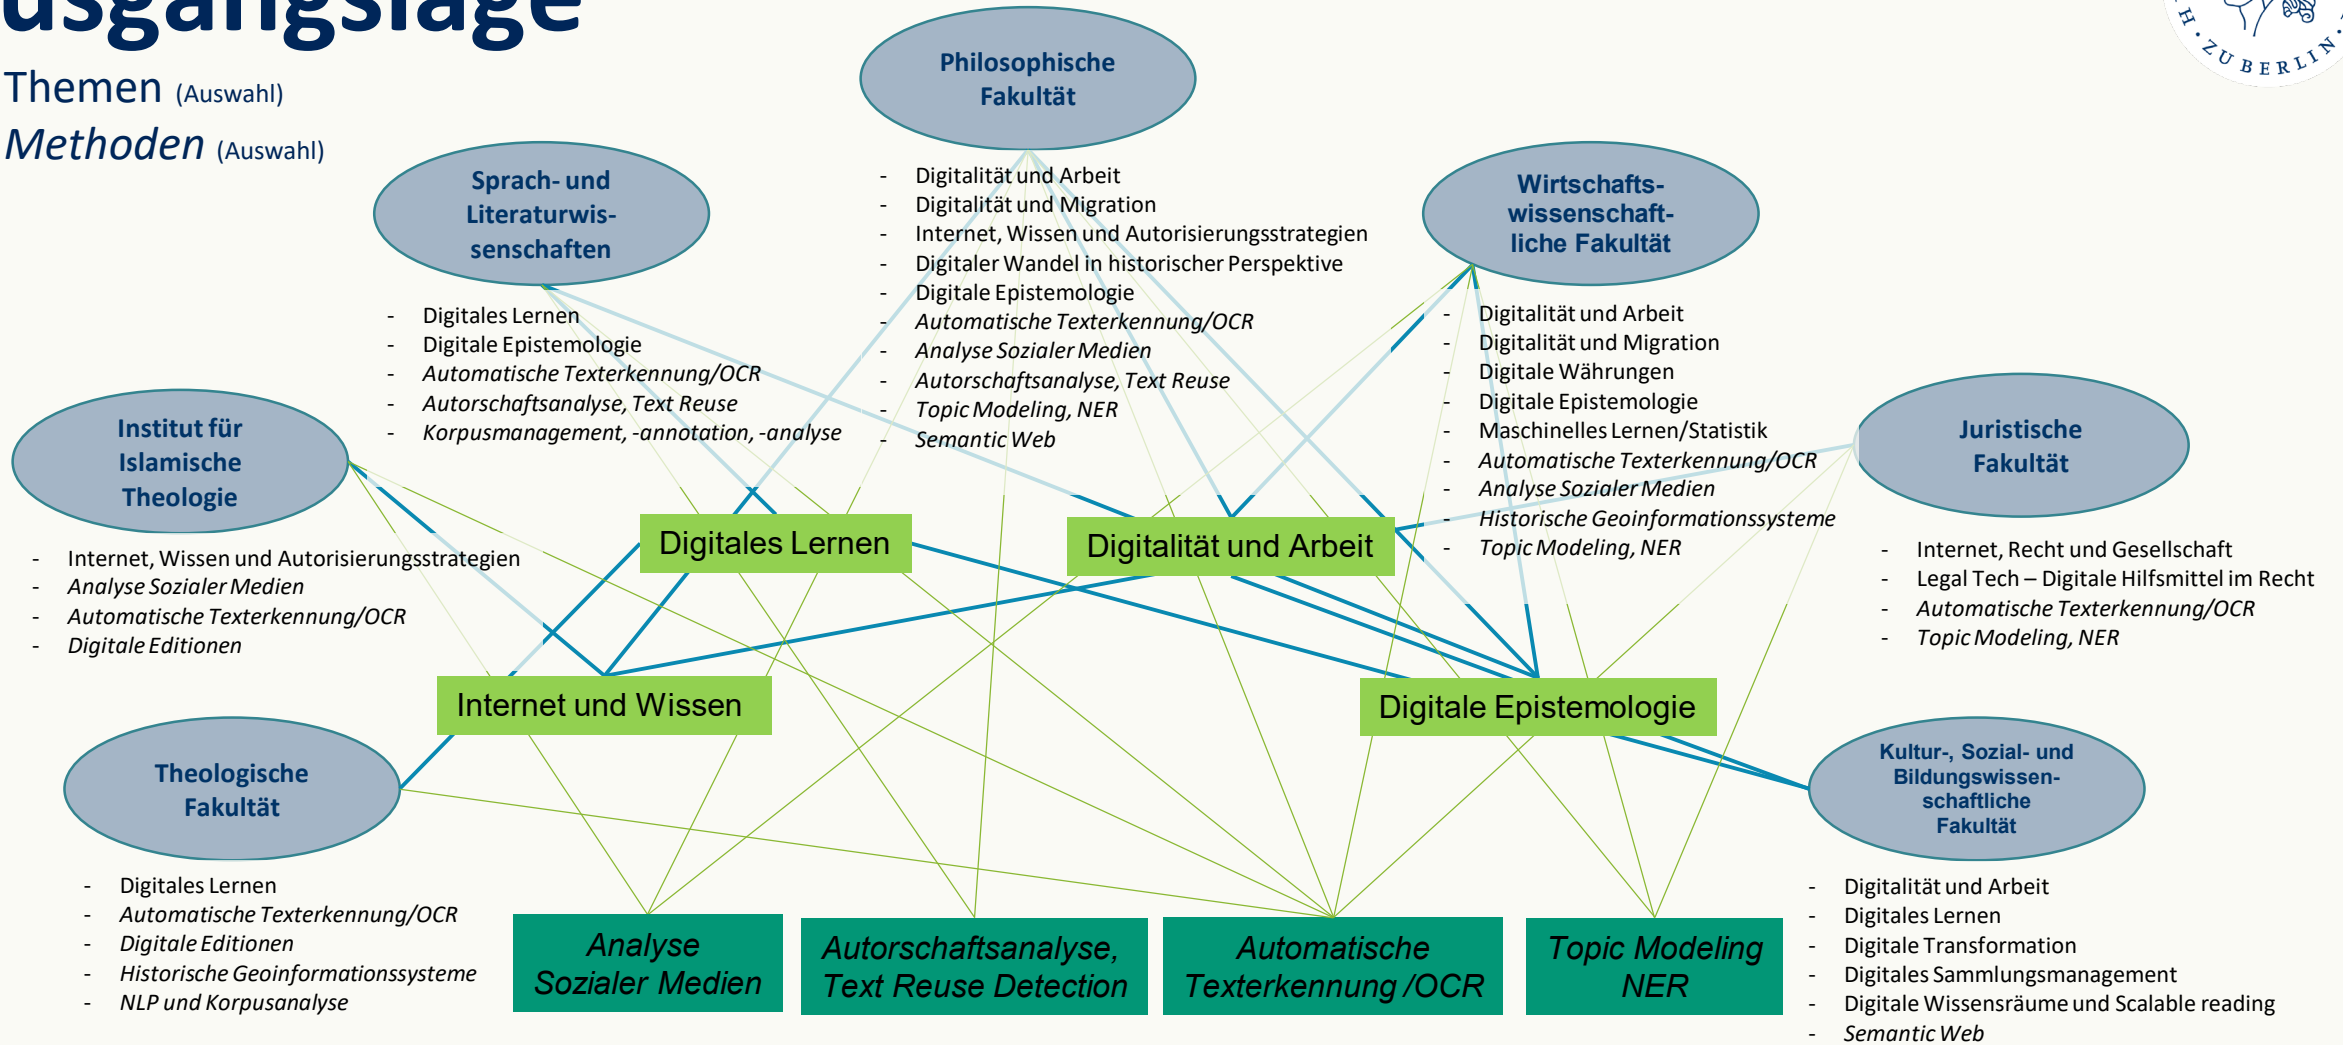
usgangslage

Themen (Auswahl)
Methoden (Auswahl)

Philosophische Fakultät

- Digitalität und Arbeit
- Digitalität und Migration
- Internet, Wissen und Autorisierungsstrategien
- Digitaler Wandel in historischer Perspektive
- Digitale Epistemologie
- Automatische Texterkennung/OCR
- Analyse Sozialer Medien
- Autorschaftsanalyse, Text Reuse
- Topic Modeling, NER
- Semantic Web

Sprach- und Literaturwissenschaften

- Digitales Lernen
- Digitale Epistemologie
- Automatische Texterkennung/OCR
- Autorschaftsanalyse, Text Reuse
- Korpusmanagement, -annotation, -analyse

Wirtschaftswissenschaftliche Fakultät

- Digitalität und Arbeit
- Digitalität und Migration
- Digitale Währungen
- Digitale Epistemologie
- Maschinelles Lernen/Statistik
- Automatische Texterkennung/OCR
- Analyse Sozialer Medien
- Historische Geoinformationssysteme
- Topic Modeling, NER

Institut für Islamische Theologie

- Internet, Wissen und Autorisierungsstrategien
- Analyse Sozialer Medien
- Automatische Texterkennung/OCR
- Digitale Editionen

Juristische Fakultät

- Internet, Recht und Gesellschaft
- Legal Tech – Digitale Hilfsmittel im Recht
- Automatische Texterkennung/OCR
- Topic Modeling, NER

Digitales Lernen
Digitalität und Arbeit
Internet und Wissen
Digitale Epistemologie

Theologische Fakultät

- Digitales Lernen
- Automatische Texterkennung/OCR
- Digitale Editionen
- Historische Geoinformationssysteme
- NLP und Korpusanalyse

Kultur-, Sozial- und Bildungswissenschaftliche Fakultät

- Digitalität und Arbeit
- Digitales Lernen
- Digitale Transformation
- Digitales Sammlungsmanagement
- Digitale Wissensräume und Scalable reading
- Semantic Web

Analyse Sozialer Medien
Autorschaftsanalyse, Text Reuse Detection
Automatische Texterkennung /OCR
Topic Modeling NER

H. ZU BERLIN